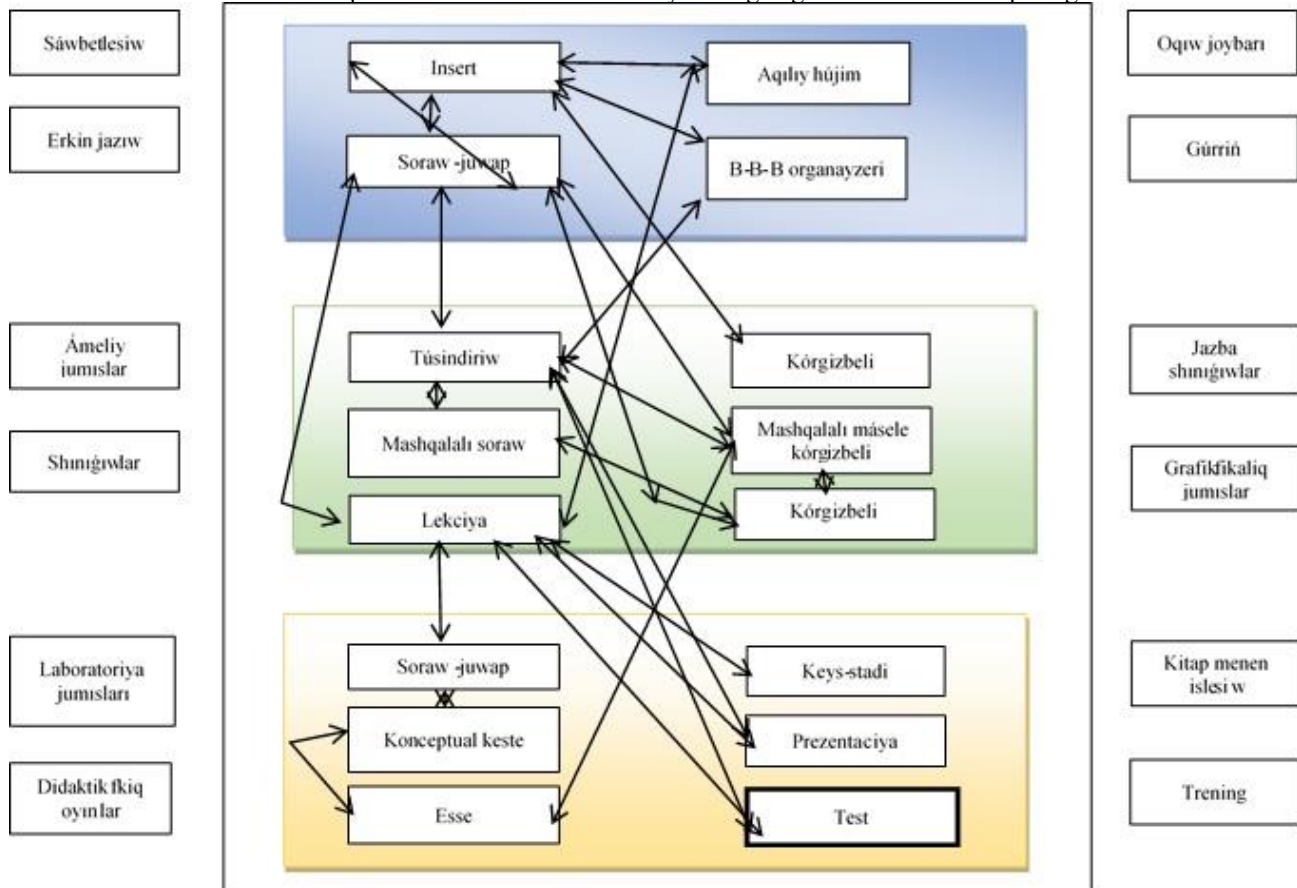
Sáwbetlesiw

Erkin jazıw

Ámeliy jumıslar

Shınıǵıwlar

Laboratoriya jumısları

Didaktik fkiq oyınlar

Insert

Aqılıy hújim

Soraw -juwap

B-B-B organayzeri

Túsindiriw

Kórgizbeli

Mashqalalı soraw

Mashqalalı másele kórgizbeli

Lekciya

Kórgizbeli

Soraw -juwap

Keys-stadi

Konceptual keste

Prezentaciya

Esse

Test

Oqıw joybarı

Gúrriń

Jazba shınıǵıwlar

Grafikfikaliq jumıslar

Kitap menen islesi w

Trening